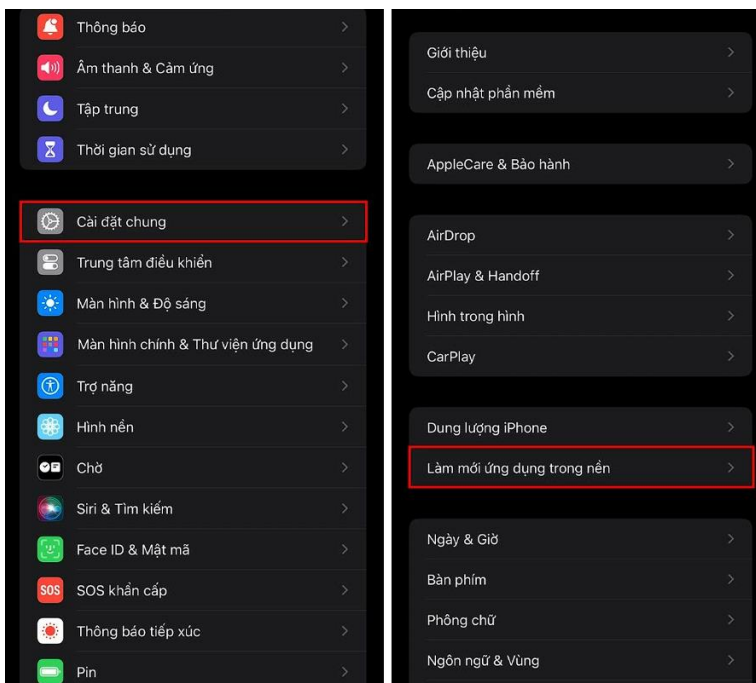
Thông báo
Âm thanh & Cảm ứng
Tập trung
Thời gian sử dụng

Cài đặt chung
Trung tâm điều khiển
Màn hình & Độ sáng
Màn hình chính & Thư viện ứng dụng
Trợ năng
Hình nền
Chờ
Siri & Tìm kiếm
Face ID & Mật mã
SOS
SOS khẩn cấp
Thông báo tiếp xúc
Pin

Giới thiệu
Cập nhật phần mềm

AppleCare & Bảo hành

AirDrop
AirPlay & Handoff
Hình trong hình
CarPlay

Dung lượng iPhone
Làm mới ứng dụng trong nền

Ngày & Giờ
Bàn phím
Phông chữ
Ngôn ngữ & Vùng